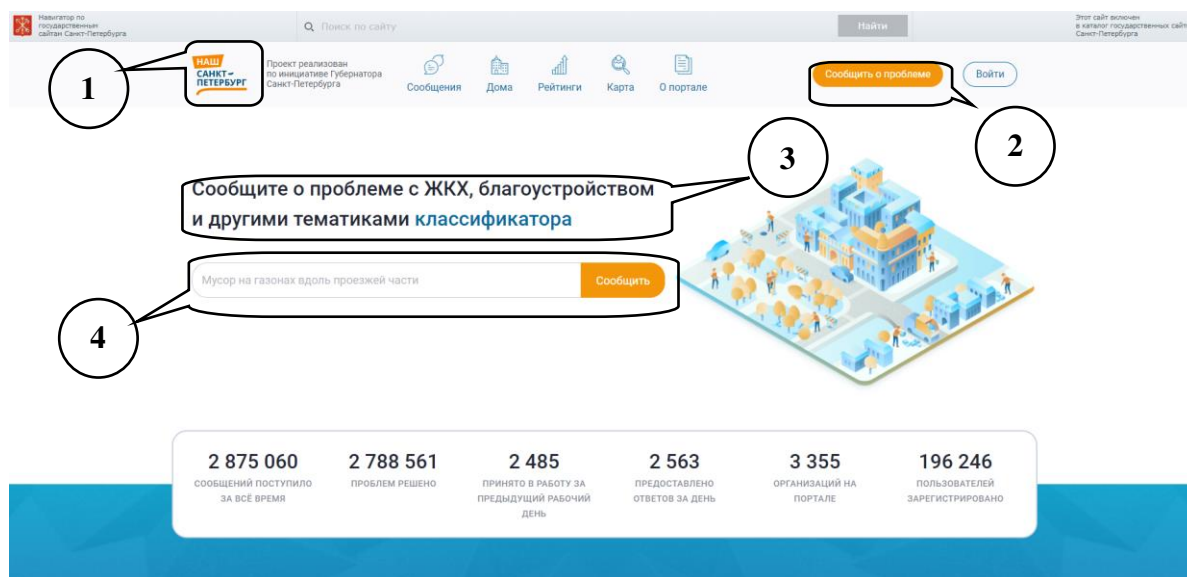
Навигатор по государственным сайтам Санкт-Петербурга

Поиск по сайту

Найти

Этот сайт включен в каталог государственных сайтов Санкт-Петербурга

1

НАШ САНКТ-ПЕТЕРБУРГ

Проект реализован по инициативе Губернатора Санкт-Петербурга

Сообщения Дома Рейтинги Карта О портале

Сообщить о проблеме

Войти

2

3

Сообщите о проблеме с ЖКХ, благоустройством и другими тематиками классификатора

Мусор на газонах вдоль проезжей части

Сообщить

4

| 2 875 060 | 2 788 561 | 2 485 | 2 563 | 3 355 | 196 246 |
|---|---|---|---|---|---|
| СООБЩЕНИЙ ПОСТУПИЛО ЗА ВСЁ ВРЕМЯ | ПРОБЛЕМ РЕШЕНО | ПРИНЯТО В РАБОТУ ЗА ПРЕДЫДУЩИЙ РАБОЧИЙ ДЕНЬ | ПРЕДОСТАВЛЕНО ОТВЕТОВ ЗА ДЕНЬ | ОРГАНИЗАЦИЙ НА ПОРТАЛЕ | ПОЛЬЗОВАТЕЛЕЙ ЗАРЕГИСТРИРОВАНО |